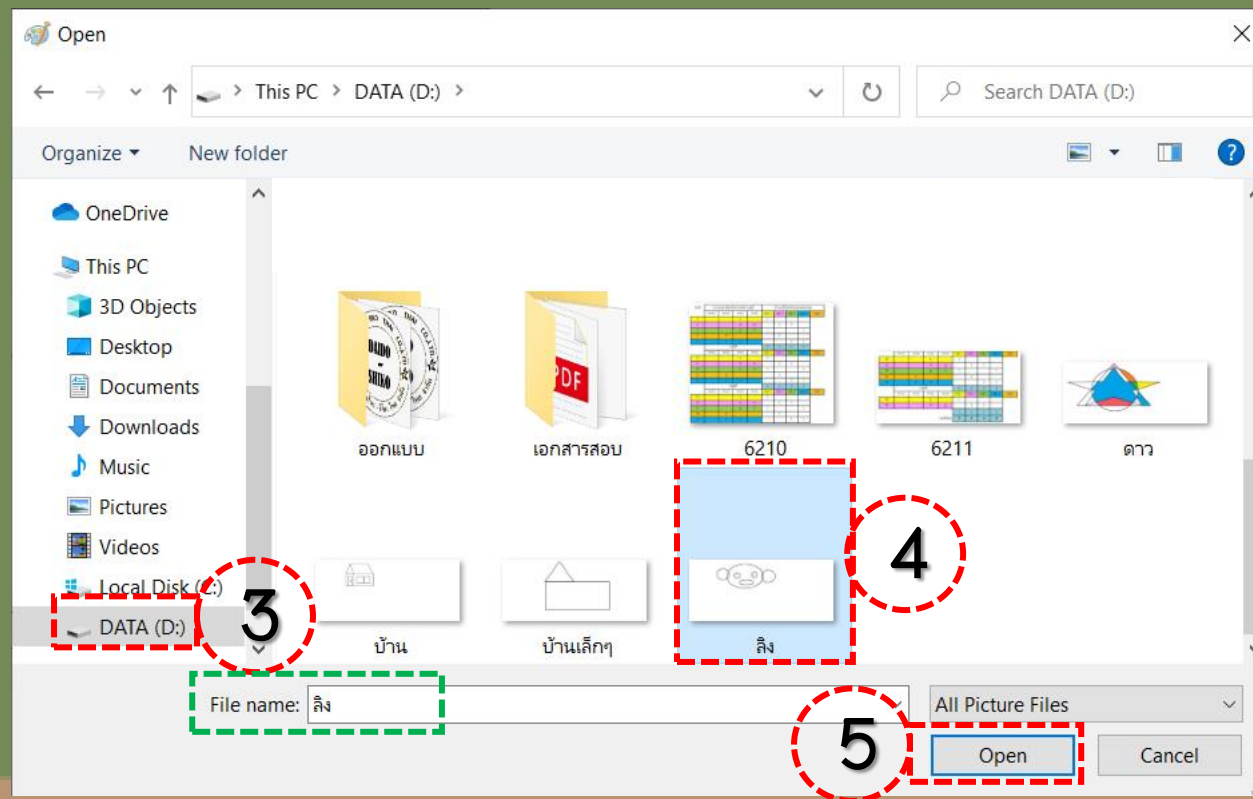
Open

This PC > DATA (D:) >

Search DATA (D:)

Organize ▾ New folder

OneDrive
This PC
3D Objects
Desktop
Documents
Downloads
Music
Pictures
Videos
Local Disk (C:)
DATA (D:)

ออกแบบ
เอกสารสอบ
6210
6211
ดาว
บ้าน
บ้านเล็กๆ
ลิง

3
4
5

File name: ลิง
All Picture Files
Open
Cancel